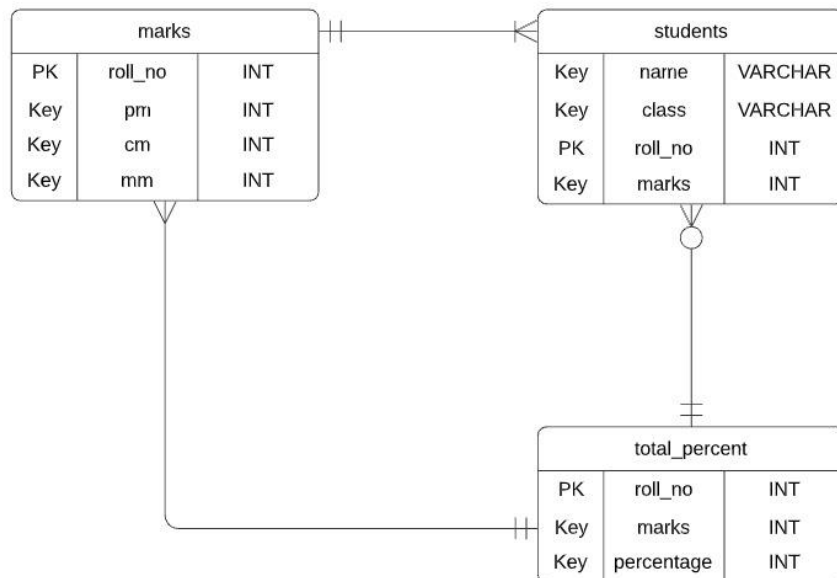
marks

| PK | roll_no | INT |
|---|---|---|
| Key | pm | INT |
| Key | cm | INT |
| Key | mm | INT |

students

| Key | name | VARCHAR |
|---|---|---|
| Key | class | VARCHAR |
| PK | roll_no | INT |
| Key | marks | INT |

total_percent

| PK | roll_no | INT |
|---|---|---|
| Key | marks | INT |
| Key | percentage | INT |